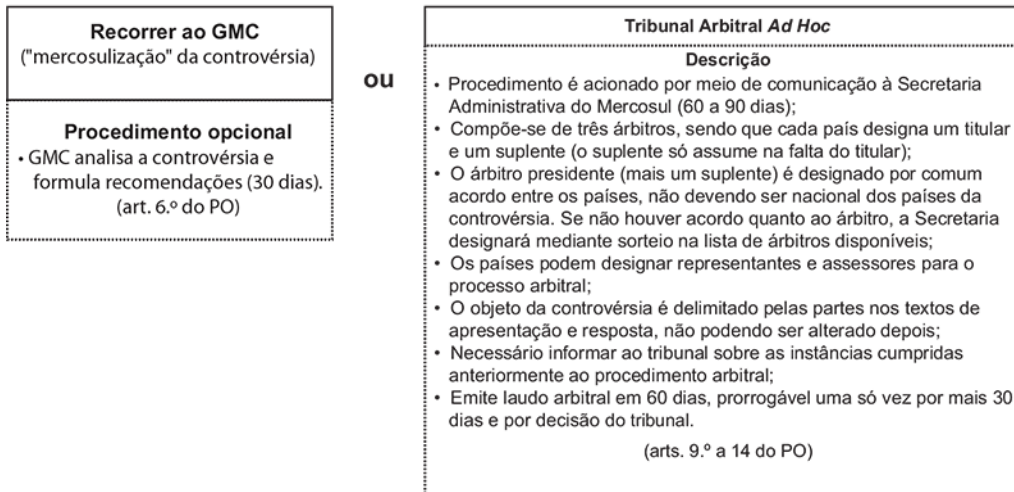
Recorrer ao GMC
("mercosulização" da controvérsia)

Procedimento opcional
• GMC analisa a controvérsia e formula recomendações (30 dias). (art. 6.º do PO)

ou

Tribunal Arbitral *Ad Hoc*

Descrição
• Procedimento é acionado por meio de comunicação à Secretaria Administrativa do Mercosul (60 a 90 dias);
• Compõe-se de três árbitros, sendo que cada país designa um titular e um suplente (o suplente só assume na falta do titular);
• O árbitro presidente (mais um suplente) é designado por comum acordo entre os países, não devendo ser nacional dos países da controvérsia. Se não houver acordo quanto ao árbitro, a Secretaria designará mediante sorteio na lista de árbitros disponíveis;
• Os países podem designar representantes e assessores para o processo arbitral;
• O objeto da controvérsia é delimitado pelas partes nos textos de apresentação e resposta, não podendo ser alterado depois;
• Necessário informar ao tribunal sobre as instâncias cumpridas anteriormente ao procedimento arbitral;
• Emite laudo arbitral em 60 dias, prorrogável uma só vez por mais 30 dias e por decisão do tribunal.

(arts. 9.º a 14 do PO)